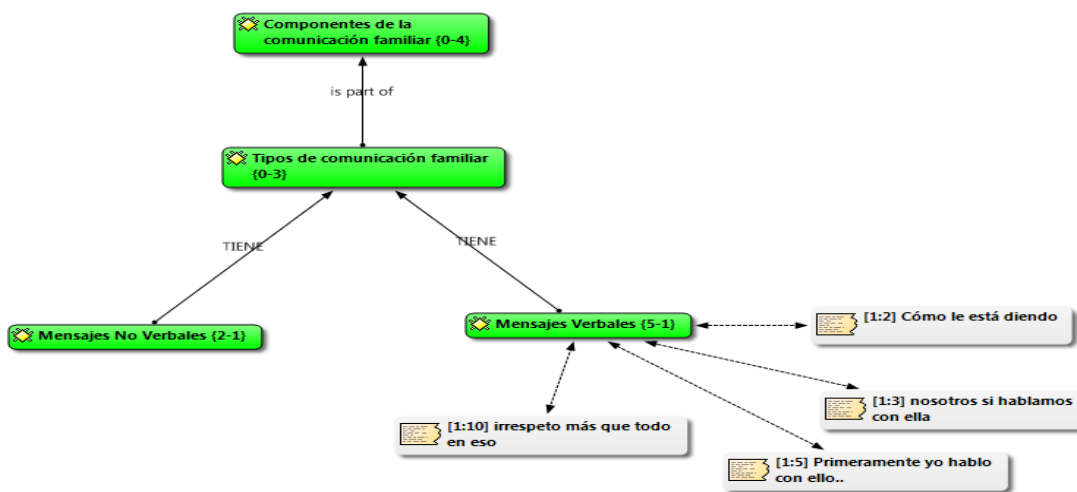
Componentes de la comunicación familiar {0-4}

is part of

Tipos de comunicación familiar {0-3}

TIENE

TIENE

Mensajes No Verbales {2-1}

Mensajes Verbales {5-1}

[1:2] Cómo le está diendo

[1:3] nosotros si hablamos con ella

[1:10] irrespeto más que todo en eso

[1:5] Primeramente yo hablo con ello..